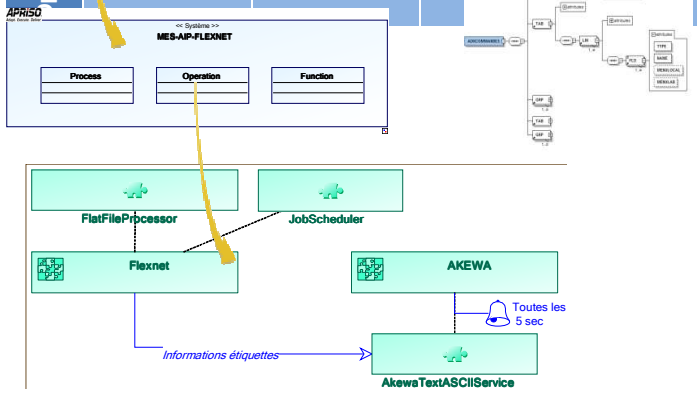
APRISO
Adapt Execute Deliver

<< Système >>
MES-AIP-FLEXNET

Process
Operation
Function

ADRCERREANNEE
TAB
attributes
LBI
attributes
FLD
attributes
TYPE
NAME
MENULOCAL
MENULAB
GRP
TAB
GRP

FlatFileProcessor
JobScheduler
Flexnet
AKEWA
Toutes les 5 sec
Informations étiquettes
AkewaTextASCIIService